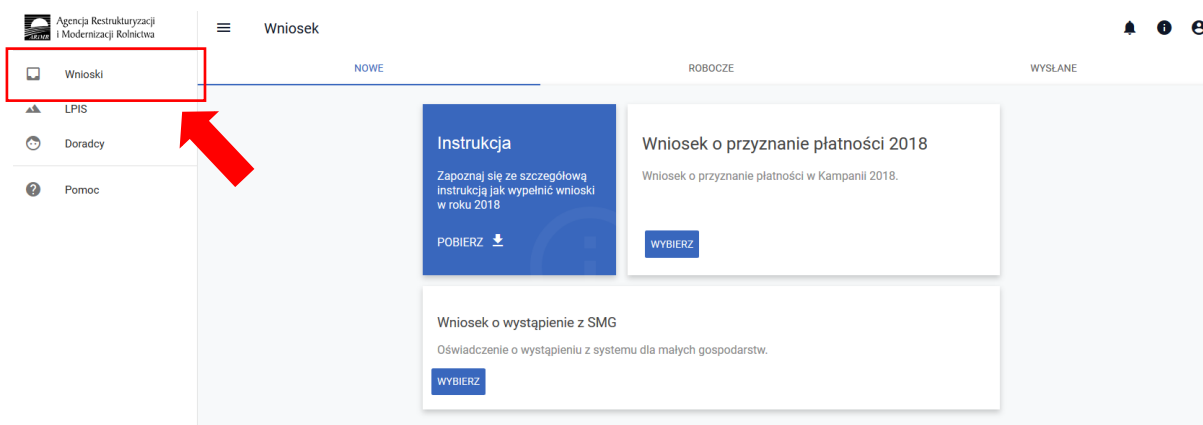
Agencja Restrukturyzacji i Modernizacji Rolnictwa

Wnioski

LPIS

Doradcy

Pomoc

Wniosek

NOWE

ROBOCZE

WYSŁANE

Instrukcja

Zapoznaj się ze szczegółową instrukcją jak wypełnić wnioski w roku 2018

POBIERZ

Wniosek o przyznanie płatności 2018

Wniosek o przyznanie płatności w Kampanii 2018.

WYBIERZ

Wniosek o wystąpienie z SMG

Oświadczenie o wystąpieniu z systemu dla małych gospodarstw.

WYBIERZ